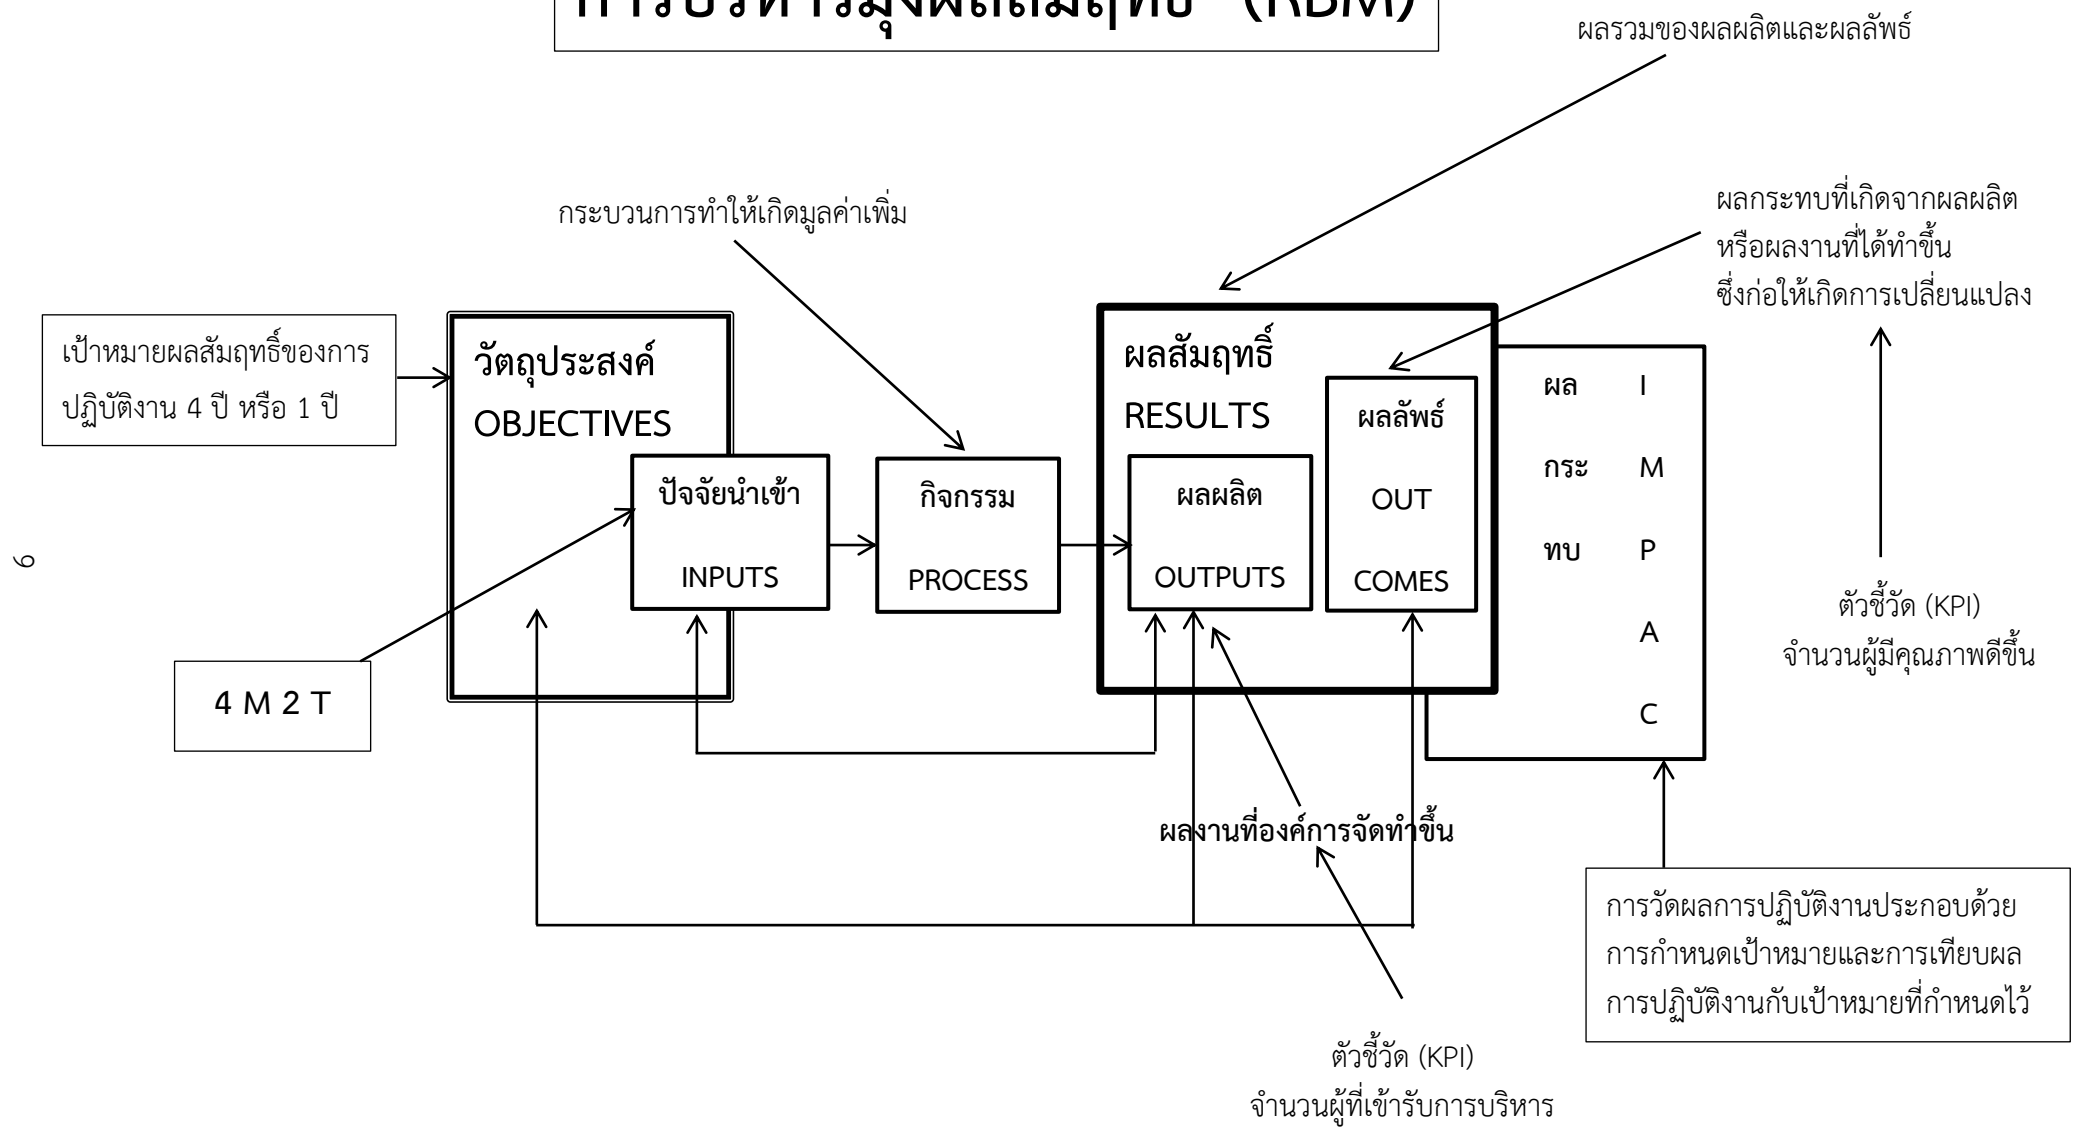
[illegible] (RBM)

ผลรวมของผลผลิตและผลลัพธ์

กระบวนการทำให้เกิดมูลค่าเพิ่ม

ผลกระทบที่เกิดจากผลผลิต หรือผลงานที่ได้ทำขึ้น ซึ่งก่อให้เกิดการเปลี่ยนแปลง

เป้าหมายผลสัมฤทธิ์ของการปฏิบัติงาน 4 ปี หรือ 1 ปี

วัตถุประสงค์ OBJECTIVES

ปัจจัยนำเข้า INPUTS

กิจกรรม PROCESS

ผลสัมฤทธิ์ RESULTS

ผลผลิต OUTPUTS

ผลลัพธ์ OUT COMES

ผล กระ ทบ

I M P A C

6

ตัวชี้วัด (KPI) จำนวนผู้มีคุณภาพดีขึ้น

4 M 2 T

ผลงานที่องค์การจัดทำขึ้น

การวัดผลการปฏิบัติงานประกอบด้วย การกำหนดเป้าหมายและการเทียบผล การปฏิบัติงานกับเป้าหมายที่กำหนดไว้

ตัวชี้วัด (KPI) จำนวนผู้ที่เข้ารับการบริหาร